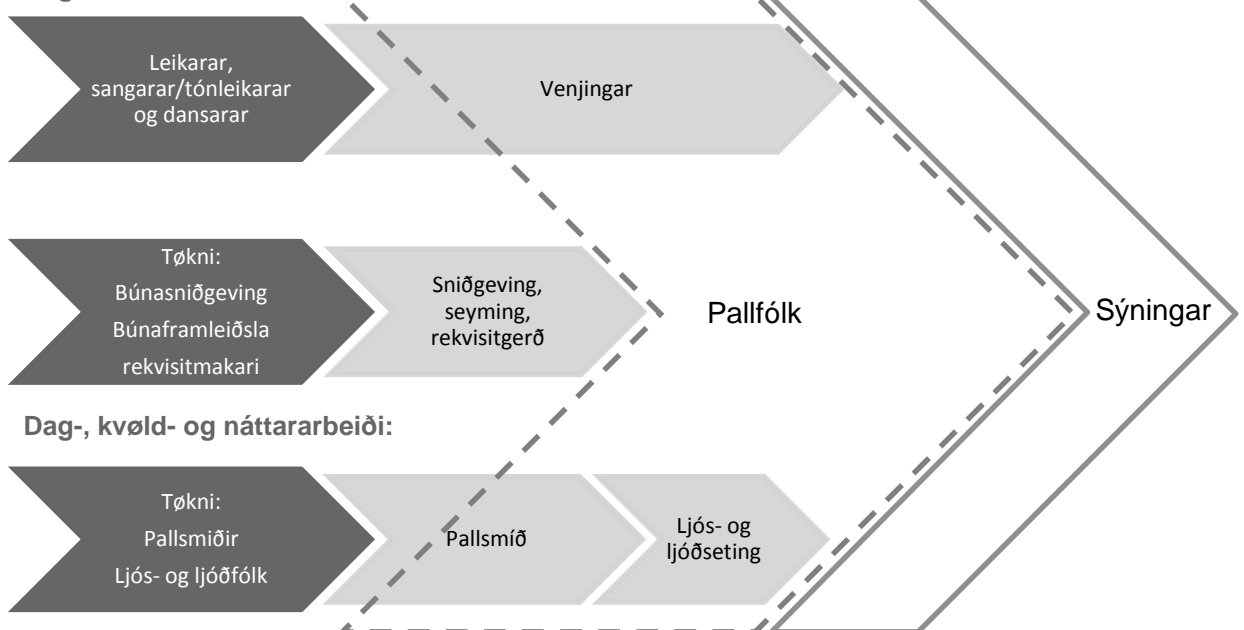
Leikarar, sangarar/tónleikarar og dansarar

Venjingar

Tøkni:
Búnasniðgeving
Búnaframleiðsla
rekvisitmakari

Sniðgeving, seyming, rekvisitgerð

Pallfólk

Sýningar

Dag-, kvøld- og náttararbeiði:

Tøkni:
Pallsmiðir
Ljós- og ljóðfólk

Pallsmíð

Ljós- og ljóðseting